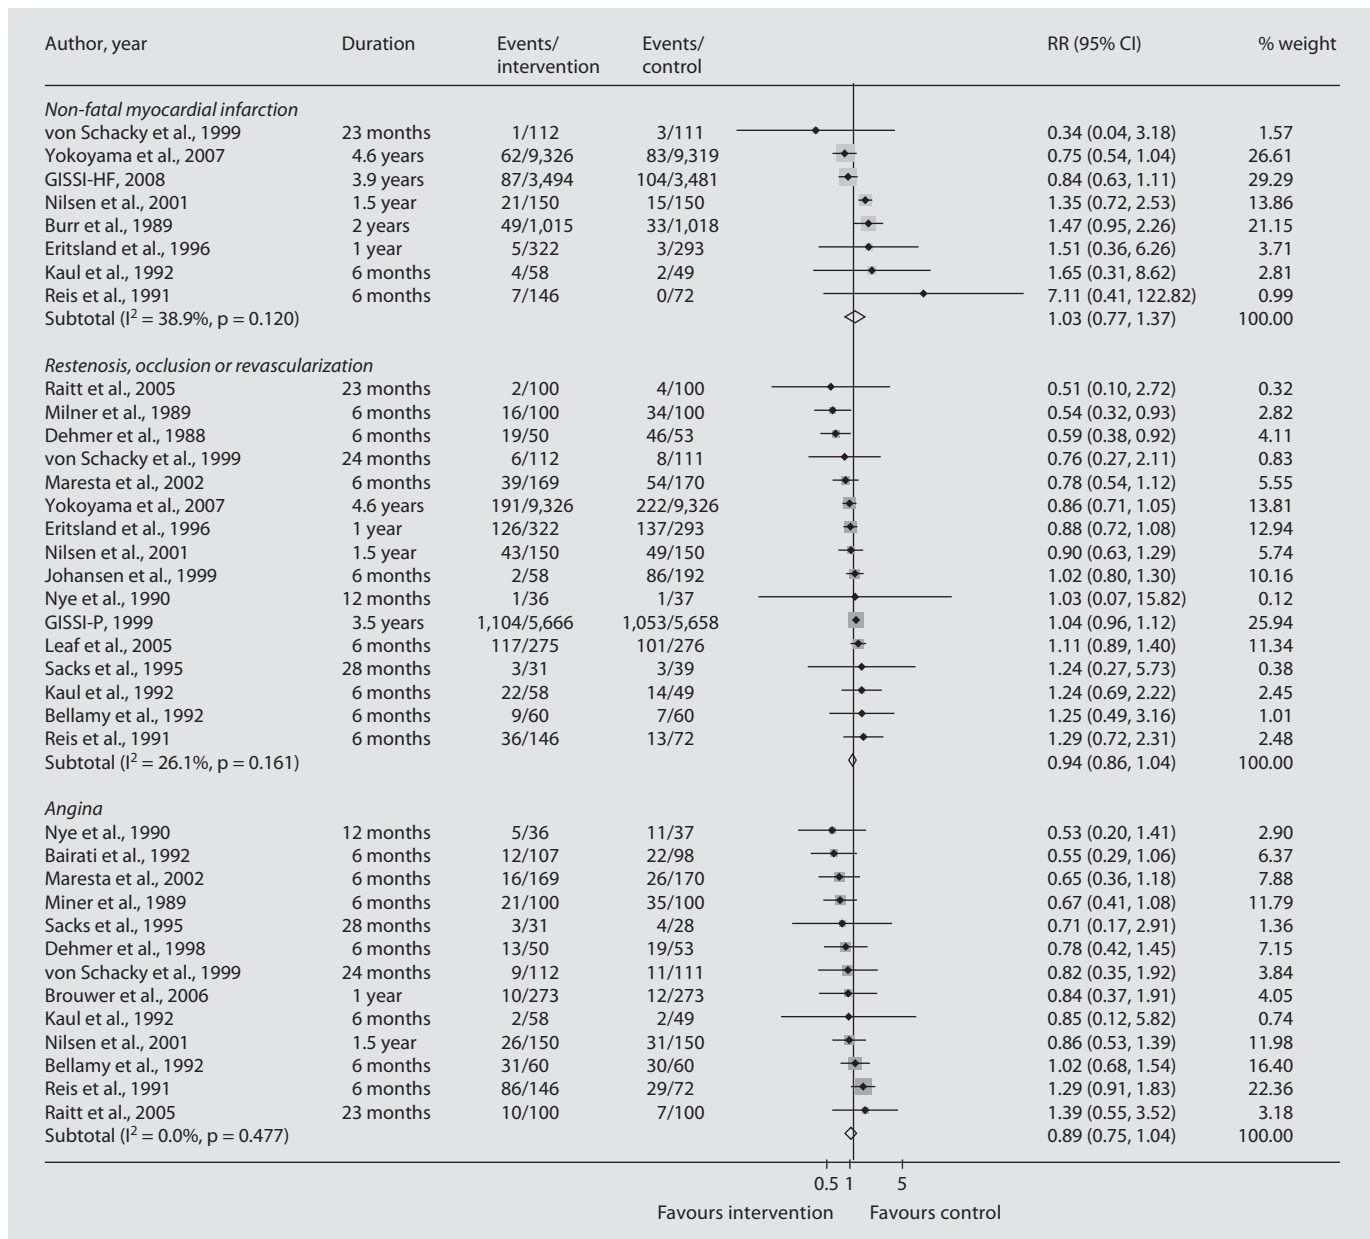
| Author, year | Duration | Events/ intervention | Events/ control | RR (95% CI) | % weight |
|---|---|---|---|---|---|
| *Non-fatal myocardial infarction* | | | | | |
| von Schacky et al., 1999 | 23 months | 1/112 | 3/111 | 0.34 (0.04, 3.18) | 1.57 |
| Yokoyama et al., 2007 | 4.6 years | 62/9,326 | 83/9,319 | 0.75 (0.54, 1.04) | 26.61 |
| GISSI-HF, 2008 | 3.9 years | 87/3,494 | 104/3,481 | 0.84 (0.63, 1.11) | 29.29 |
| Nilsen et al., 2001 | 1.5 year | 21/150 | 15/150 | 1.35 (0.72, 2.53) | 13.86 |
| Burr et al., 1989 | 2 years | 49/1,015 | 33/1,018 | 1.47 (0.95, 2.26) | 21.15 |
| Eritsland et al., 1996 | 1 year | 5/322 | 3/293 | 1.51 (0.36, 6.26) | 3.71 |
| Kaul et al., 1992 | 6 months | 4/58 | 2/49 | 1.65 (0.31, 8.62) | 2.81 |
| Reis et al., 1991 | 6 months | 7/146 | 0/72 | 7.11 (0.41, 122.82) | 0.99 |
| Subtotal ($I^2$ = 38.9%, p = 0.120) | | | | 1.03 (0.77, 1.37) | 100.00 |
| *Restenosis, occlusion or revascularization* | | | | | |
| Raitt et al., 2005 | 23 months | 2/100 | 4/100 | 0.51 (0.10, 2.72) | 0.32 |
| Milner et al., 1989 | 6 months | 16/100 | 34/100 | 0.54 (0.32, 0.93) | 2.82 |
| Dehmer et al., 1988 | 6 months | 19/50 | 46/53 | 0.59 (0.38, 0.92) | 4.11 |
| von Schacky et al., 1999 | 24 months | 6/112 | 8/111 | 0.76 (0.27, 2.11) | 0.83 |
| Maresta et al., 2002 | 6 months | 39/169 | 54/170 | 0.78 (0.54, 1.12) | 5.55 |
| Yokoyama et al., 2007 | 4.6 years | 191/9,326 | 222/9,326 | 0.86 (0.71, 1.05) | 13.81 |
| Eritsland et al., 1996 | 1 year | 126/322 | 137/293 | 0.88 (0.72, 1.08) | 12.94 |
| Nilsen et al., 2001 | 1.5 year | 43/150 | 49/150 | 0.90 (0.63, 1.29) | 5.74 |
| Johansen et al., 1999 | 6 months | 2/58 | 86/192 | 1.02 (0.80, 1.30) | 10.16 |
| Nye et al., 1990 | 12 months | 1/36 | 1/37 | 1.03 (0.07, 15.82) | 0.12 |
| GISSI-P, 1999 | 3.5 years | 1,104/5,666 | 1,053/5,658 | 1.04 (0.96, 1.12) | 25.94 |
| Leaf et al., 2005 | 6 months | 117/275 | 101/276 | 1.11 (0.89, 1.40) | 11.34 |
| Sacks et al., 1995 | 28 months | 3/31 | 3/39 | 1.24 (0.27, 5.73) | 0.38 |
| Kaul et al., 1992 | 6 months | 22/58 | 14/49 | 1.24 (0.69, 2.22) | 2.45 |
| Bellamy et al., 1992 | 6 months | 9/60 | 7/60 | 1.25 (0.49, 3.16) | 1.01 |
| Reis et al., 1991 | 6 months | 36/146 | 13/72 | 1.29 (0.72, 2.31) | 2.48 |
| Subtotal ($I^2$ = 26.1%, p = 0.161) | | | | 0.94 (0.86, 1.04) | 100.00 |
| *Angina* | | | | | |
| Nye et al., 1990 | 12 months | 5/36 | 11/37 | 0.53 (0.20, 1.41) | 2.90 |
| Bairati et al., 1992 | 6 months | 12/107 | 22/98 | 0.55 (0.29, 1.06) | 6.37 |
| Maresta et al., 2002 | 6 months | 16/169 | 26/170 | 0.65 (0.36, 1.18) | 7.88 |
| Miner et al., 1989 | 6 months | 21/100 | 35/100 | 0.67 (0.41, 1.08) | 11.79 |
| Sacks et al., 1995 | 28 months | 3/31 | 4/28 | 0.71 (0.17, 2.91) | 1.36 |
| Dehmer et al., 1998 | 6 months | 13/50 | 19/53 | 0.78 (0.42, 1.45) | 7.15 |
| von Schacky et al., 1999 | 24 months | 9/112 | 11/111 | 0.82 (0.35, 1.92) | 3.84 |
| Brouwer et al., 2006 | 1 year | 10/273 | 12/273 | 0.84 (0.37, 1.91) | 4.05 |
| Kaul et al., 1992 | 6 months | 2/58 | 2/49 | 0.85 (0.12, 5.82) | 0.74 |
| Nilsen et al., 2001 | 1.5 year | 26/150 | 31/150 | 0.86 (0.53, 1.39) | 11.98 |
| Bellamy et al., 1992 | 6 months | 31/60 | 30/60 | 1.02 (0.68, 1.54) | 16.40 |
| Reis et al., 1991 | 6 months | 86/146 | 29/72 | 1.29 (0.91, 1.83) | 22.36 |
| Raitt et al., 2005 | 23 months | 10/100 | 7/100 | 1.39 (0.55, 3.52) | 3.18 |
| Subtotal ($I^2$ = 0.0%, p = 0.477) | | | | 0.89 (0.75, 1.04) | 100.00 |

0.5 1 5

Favours intervention Favours control